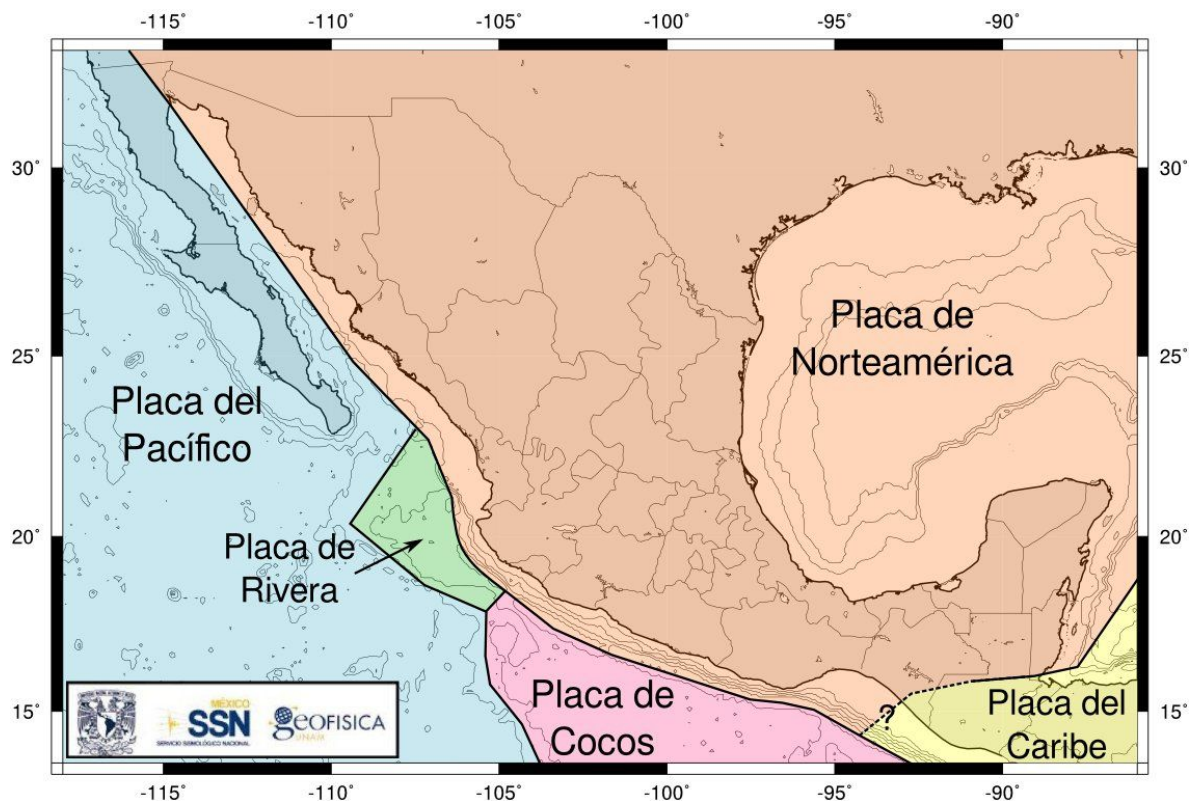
-115° -110° -105° -100° -95° -90°

30° 25° 20° 15°

30° 25° 20° 15°

Placa del Pacífico

Placa de Rivera

Placa de Norteamérica

Placa de Cocos

?

Placa del Caribe

MÉXICO SSN SERVICIO SISMOLÓGICO NACIONAL

geOFISICA UNAM

-115° -110° -105° -100° -95° -90°